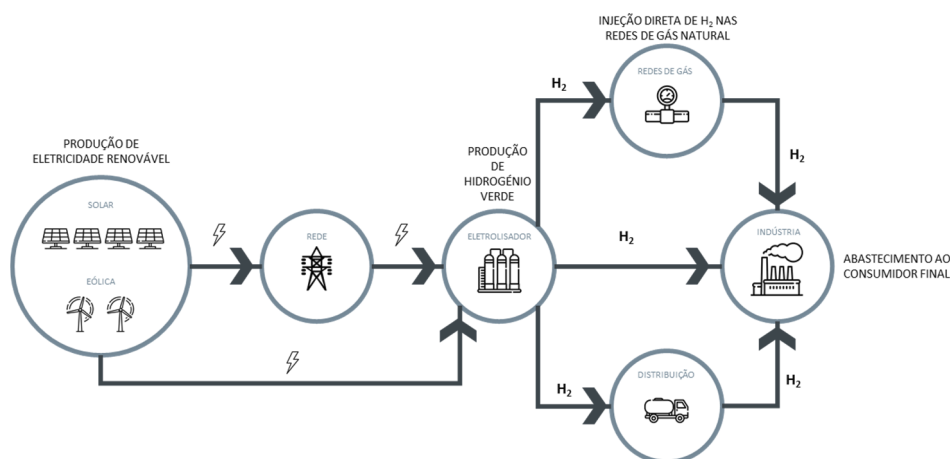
PRODUÇÃO DE ELETRICIDADE RENOVÁVEL

SOLAR

EÓLICA

REDE

PRODUÇÃO DE HIDROGÉNIO VERDE

ELETROLISADOR

INJEÇÃO DIRETA DE $H_2$ NAS REDES DE GÁS NATURAL

$H_2$

REDES DE GÁS

$H_2$

$H_2$

INDÚSTRIA

ABASTECIMENTO AO CONSUMIDOR FINAL

$H_2$

DISTRIBUIÇÃO

$H_2$